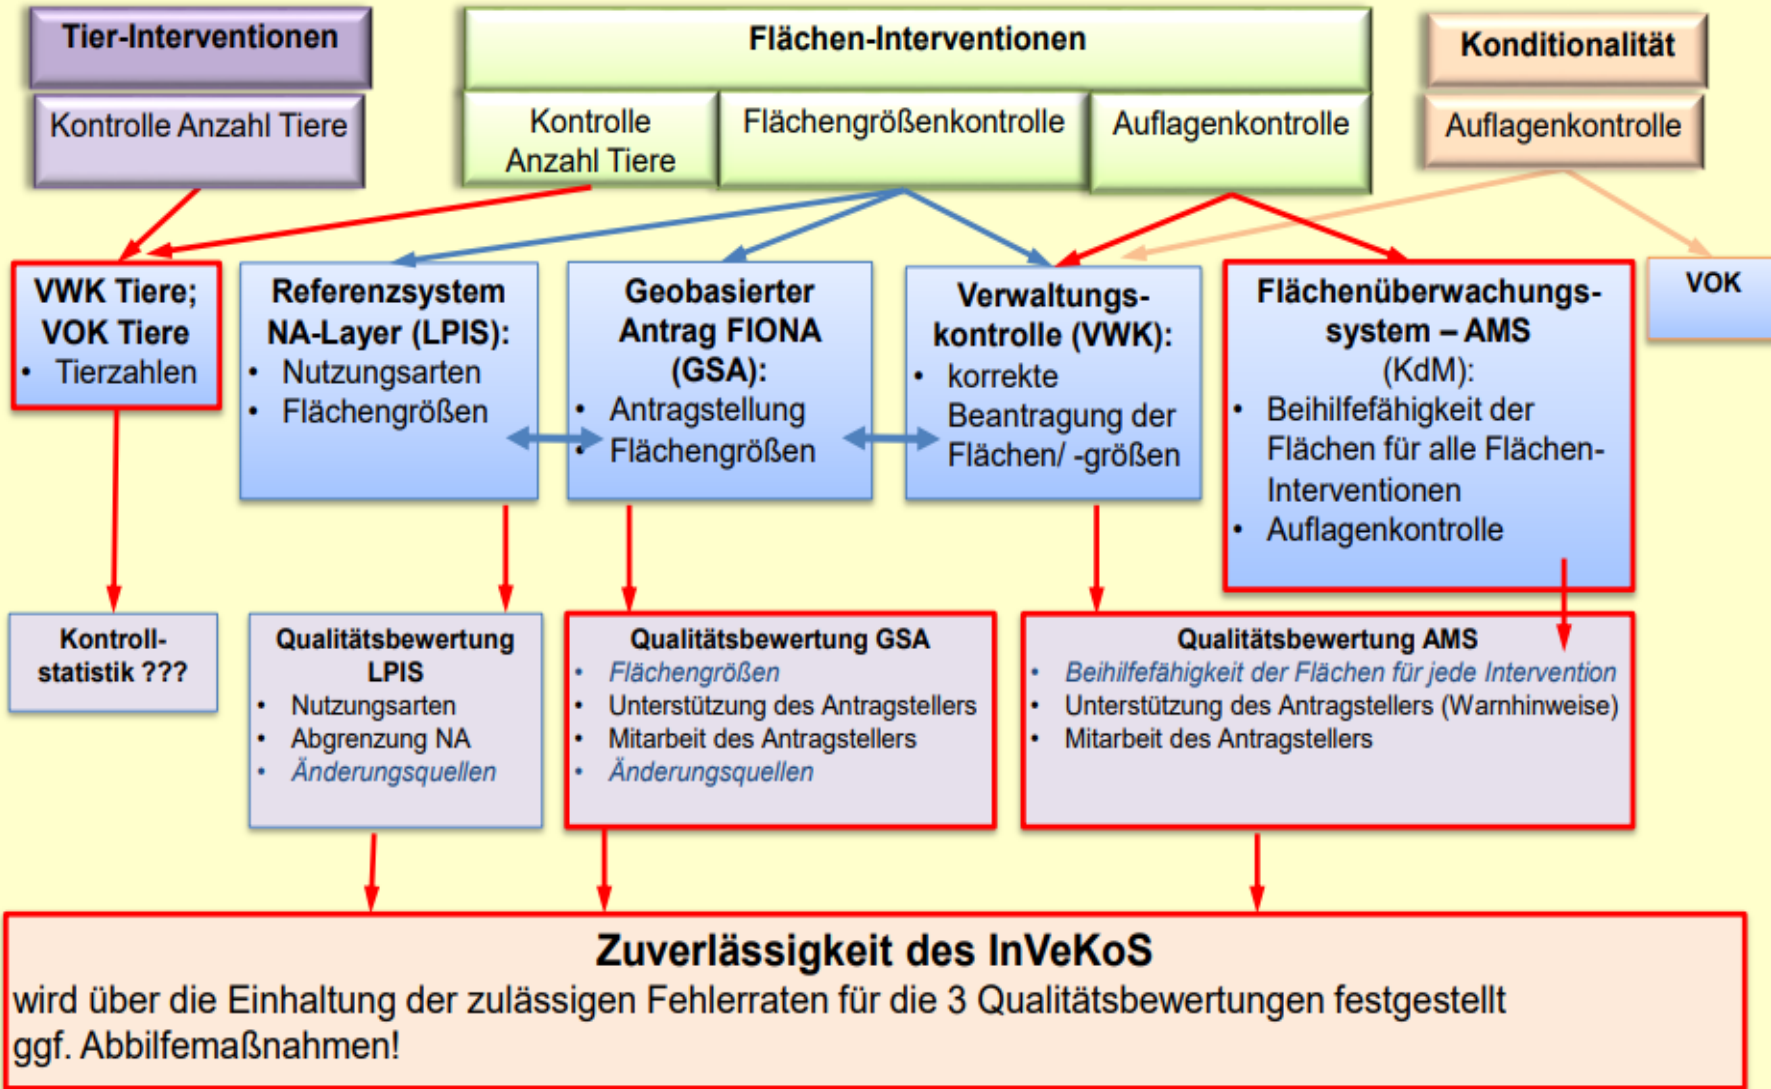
Tier-Interventionen

Kontrolle Anzahl Tiere

Flächen-Interventionen

Kontrolle Anzahl Tiere

Flächengrößenkontrolle

Auflagenkontrolle

Konditionalität

Auflagenkontrolle

VWK Tiere; VOK Tiere
• Tierzahlen

Referenzsystem NA-Layer (LPIS):
• Nutzungsarten
• Flächengrößen

Geobasierter Antrag FIONA (GSA):
• Antragstellung
• Flächengrößen

Verwaltungs-kontrolle (VWK):
• korrekte Beantragung der Flächen/ -größen

Flächenüberwachungs-system – AMS (KdM):
• Beihilfefähigkeit der Flächen für alle Flächen-Interventionen
• Auflagenkontrolle

VOK

Kontroll-statistik ???

Qualitätsbewertung LPIS
• Nutzungsarten
• Abgrenzung NA
• Änderungsquellen

Qualitätsbewertung GSA
• Flächengrößen
• Unterstützung des Antragstellers
• Mitarbeit des Antragstellers
• Änderungsquellen

Qualitätsbewertung AMS
• Beihilfefähigkeit der Flächen für jede Intervention
• Unterstützung des Antragstellers (Warnhinweise)
• Mitarbeit des Antragstellers

Zuverlässigkeit des InVeKoS
wird über die Einhaltung der zulässigen Fehlerraten für die 3 Qualitätsbewertungen festgestellt
ggf. Abbilfemaßnahmen!